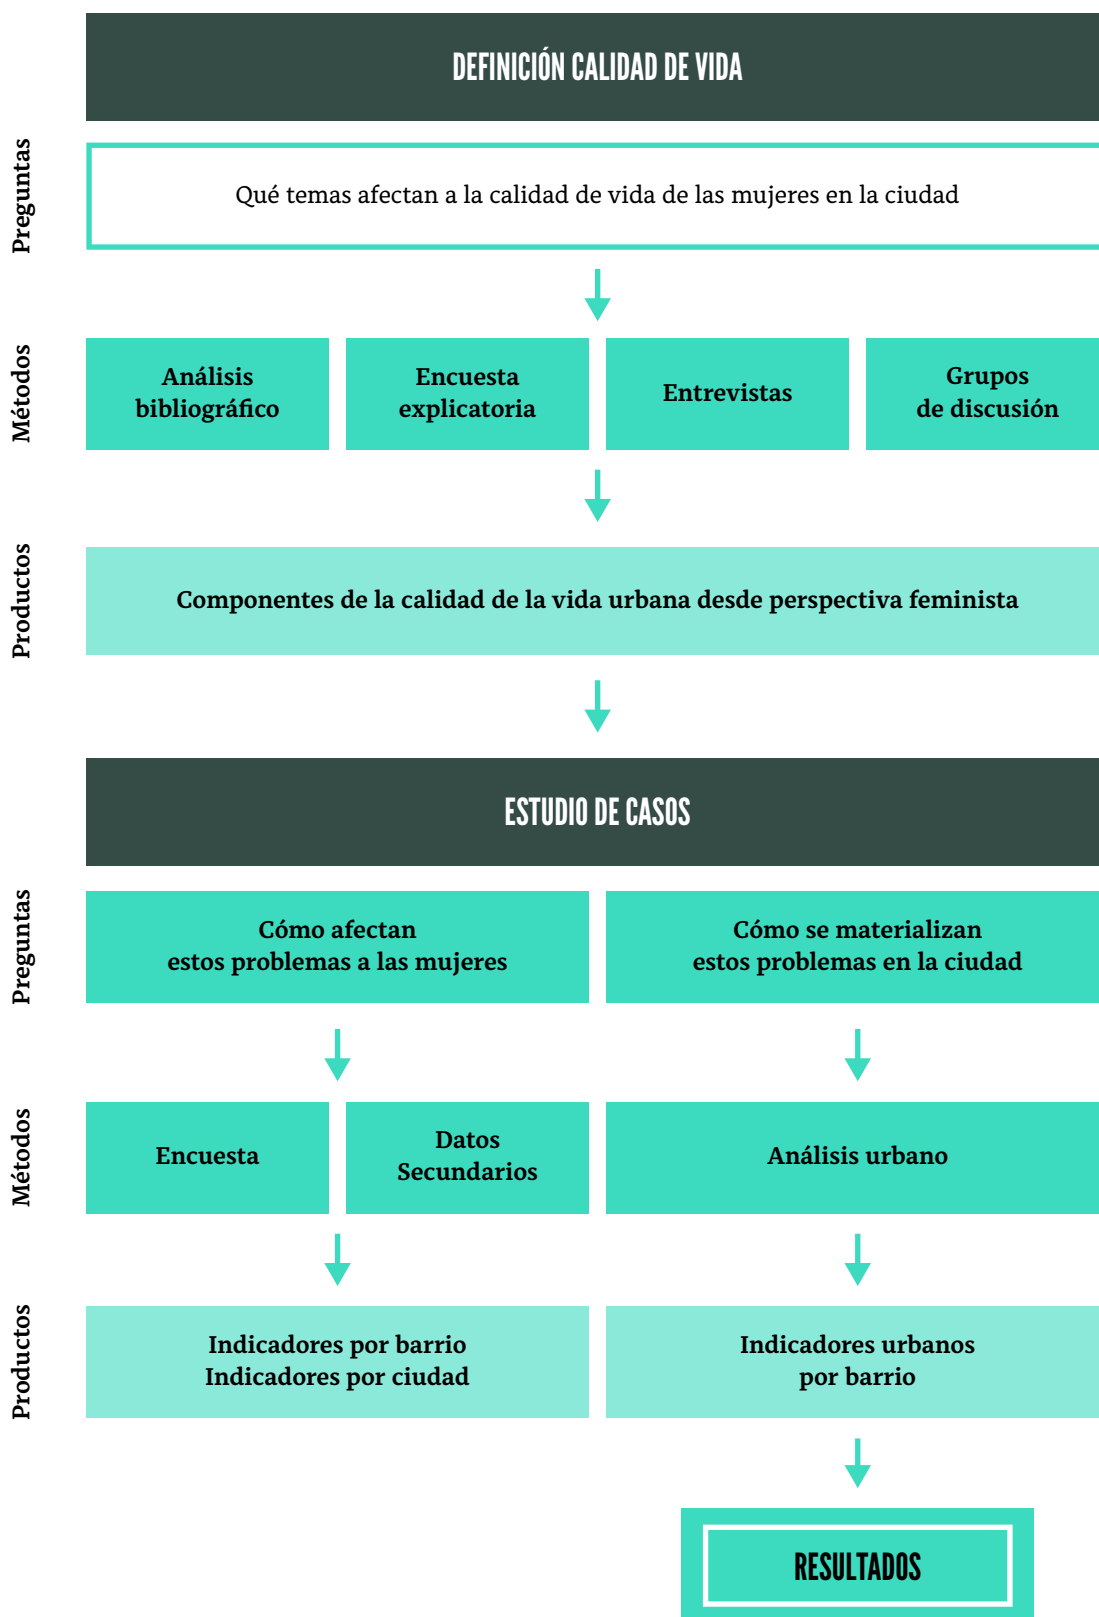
DEFINICIÓN CALIDAD DE VIDA

Preguntas

Qué temas afectan a la calidad de vida de las mujeres en la ciudad

Métodos

Análisis bibliográfico

Encuesta explicatoria

Entrevistas

Grupos de discusión

Productos

Componentes de la calidad de la vida urbana desde perspectiva feminista

ESTUDIO DE CASOS

Preguntas

Cómo afectan estos problemas a las mujeres

Cómo se materializan estos problemas en la ciudad

Métodos

Encuesta

Datos Secundarios

Análisis urbano

Productos

Indicadores por barrio
Indicadores por ciudad

Indicadores urbanos por barrio

RESULTADOS